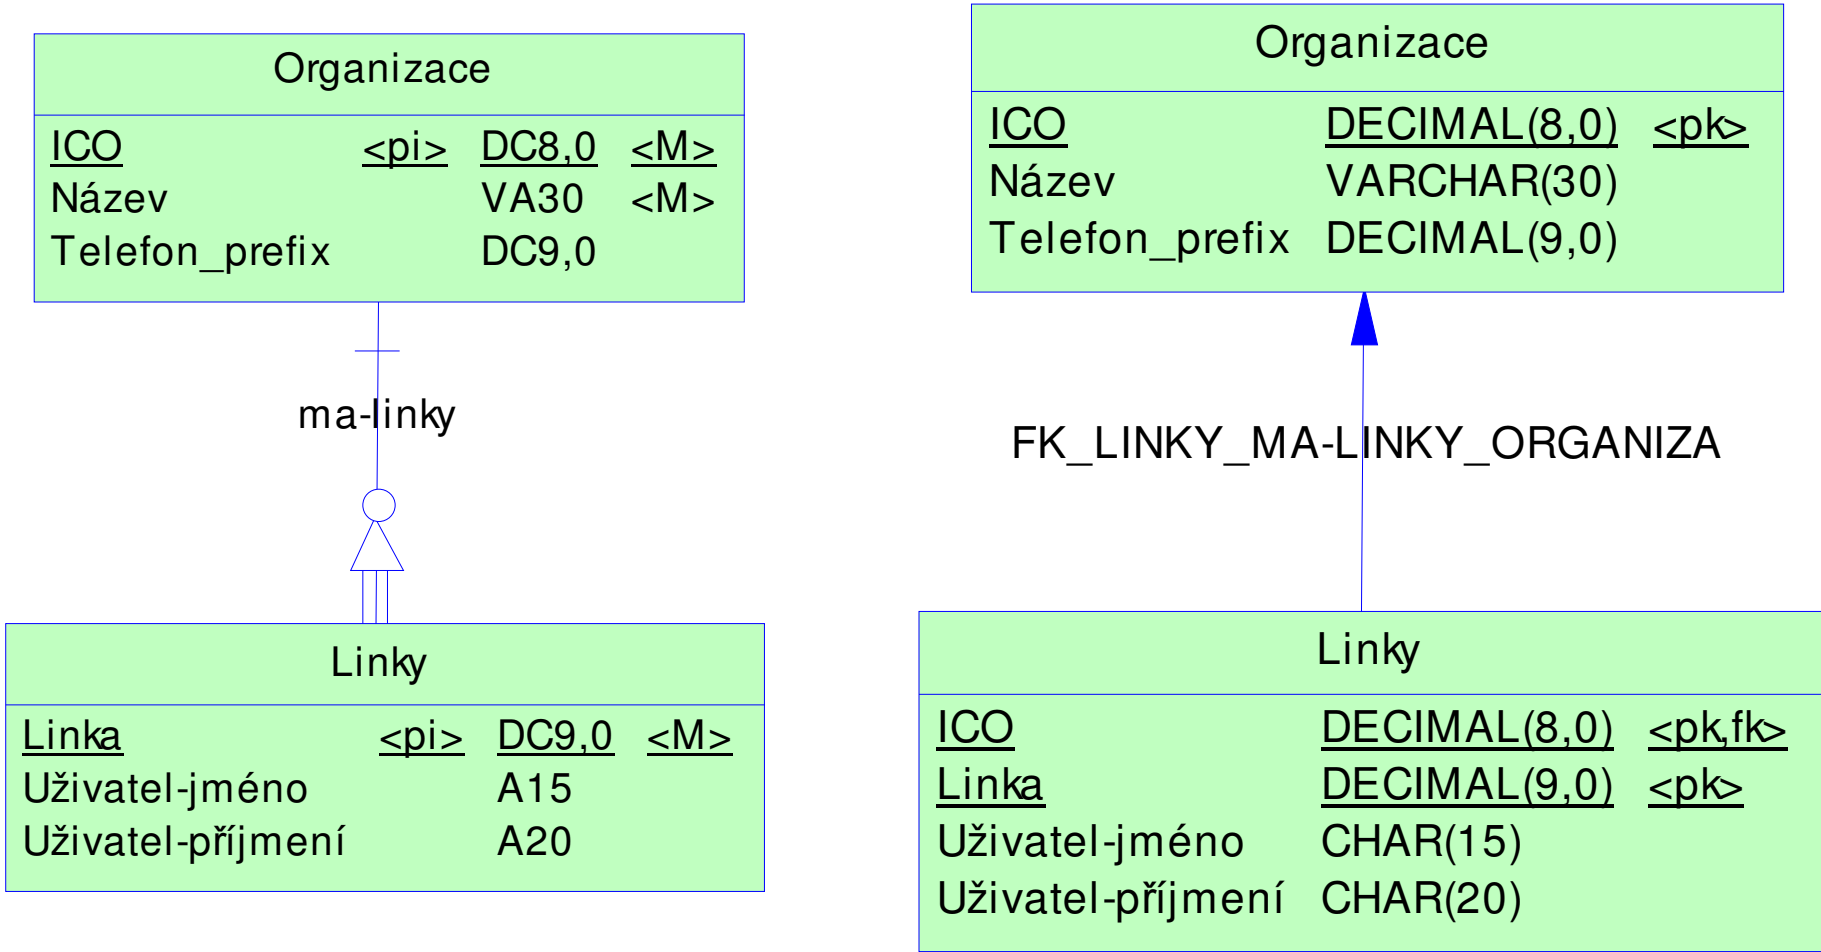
Organizace

| ICO | <pi> | DC8,0 | <M> |
|---|---|---|---|
| Název | | VA30 | <M> |
| Telefon_prefix | | DC9,0 | |

ma-linky

Linky

| Linka | <pi> | DC9,0 | <M> |
|---|---|---|---|
| Uživatel-jméno | | A15 | |
| Uživatel-příjmení | | A20 | |

Organizace

| ICO | DECIMAL(8,0) | <pk> |
|---|---|---|
| Název | VARCHAR(30) | |
| Telefon_prefix | DECIMAL(9,0) | |

FK_LINKY_MA-LINKY_ORGANIZA

Linky

| ICO | DECIMAL(8,0) | <pk,fk> |
|---|---|---|
| Linka | DECIMAL(9,0) | <pk> |
| Uživatel-jméno | CHAR(15) | |
| Uživatel-příjmení | CHAR(20) | |